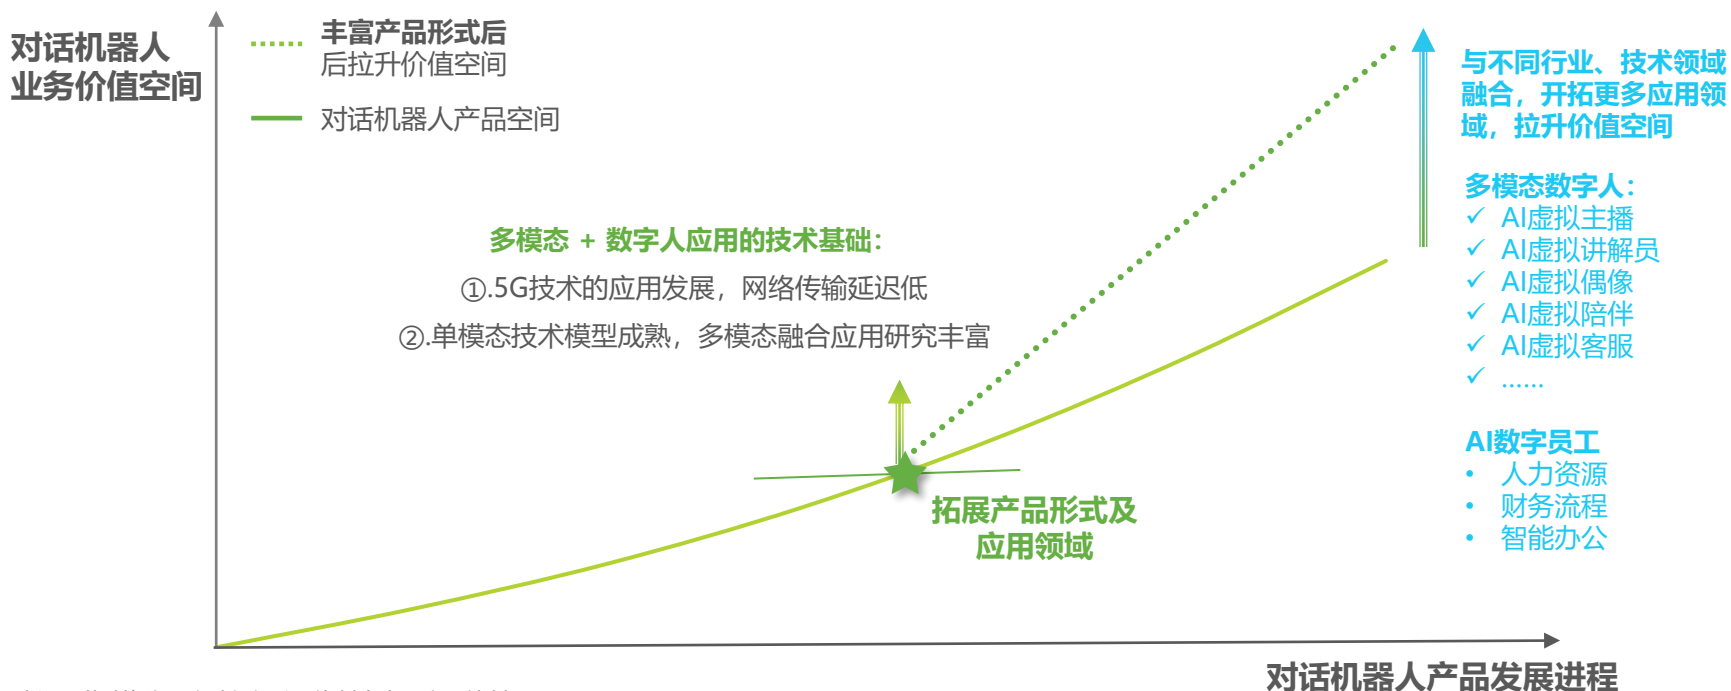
对话机器人业务价值空间

丰富产品形式后后拉升价值空间

对话机器人产品空间

多模态 + 数字人应用的技术基础：

①.5G技术的应用发展，网络传输延迟低

②.单模态技术模型成熟，多模态融合应用研究丰富

拓展产品形式及应用领域

与不同行业、技术领域融合，开拓更多应用领域，拉升价值空间

多模态数字人：
✓ AI虚拟主播
✓ AI虚拟讲解员
✓ AI虚拟偶像
✓ AI虚拟陪伴
✓ AI虚拟客服
✓ ……

AI数字员工
• 人力资源
• 财务流程
• 智能办公

对话机器人产品发展进程

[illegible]